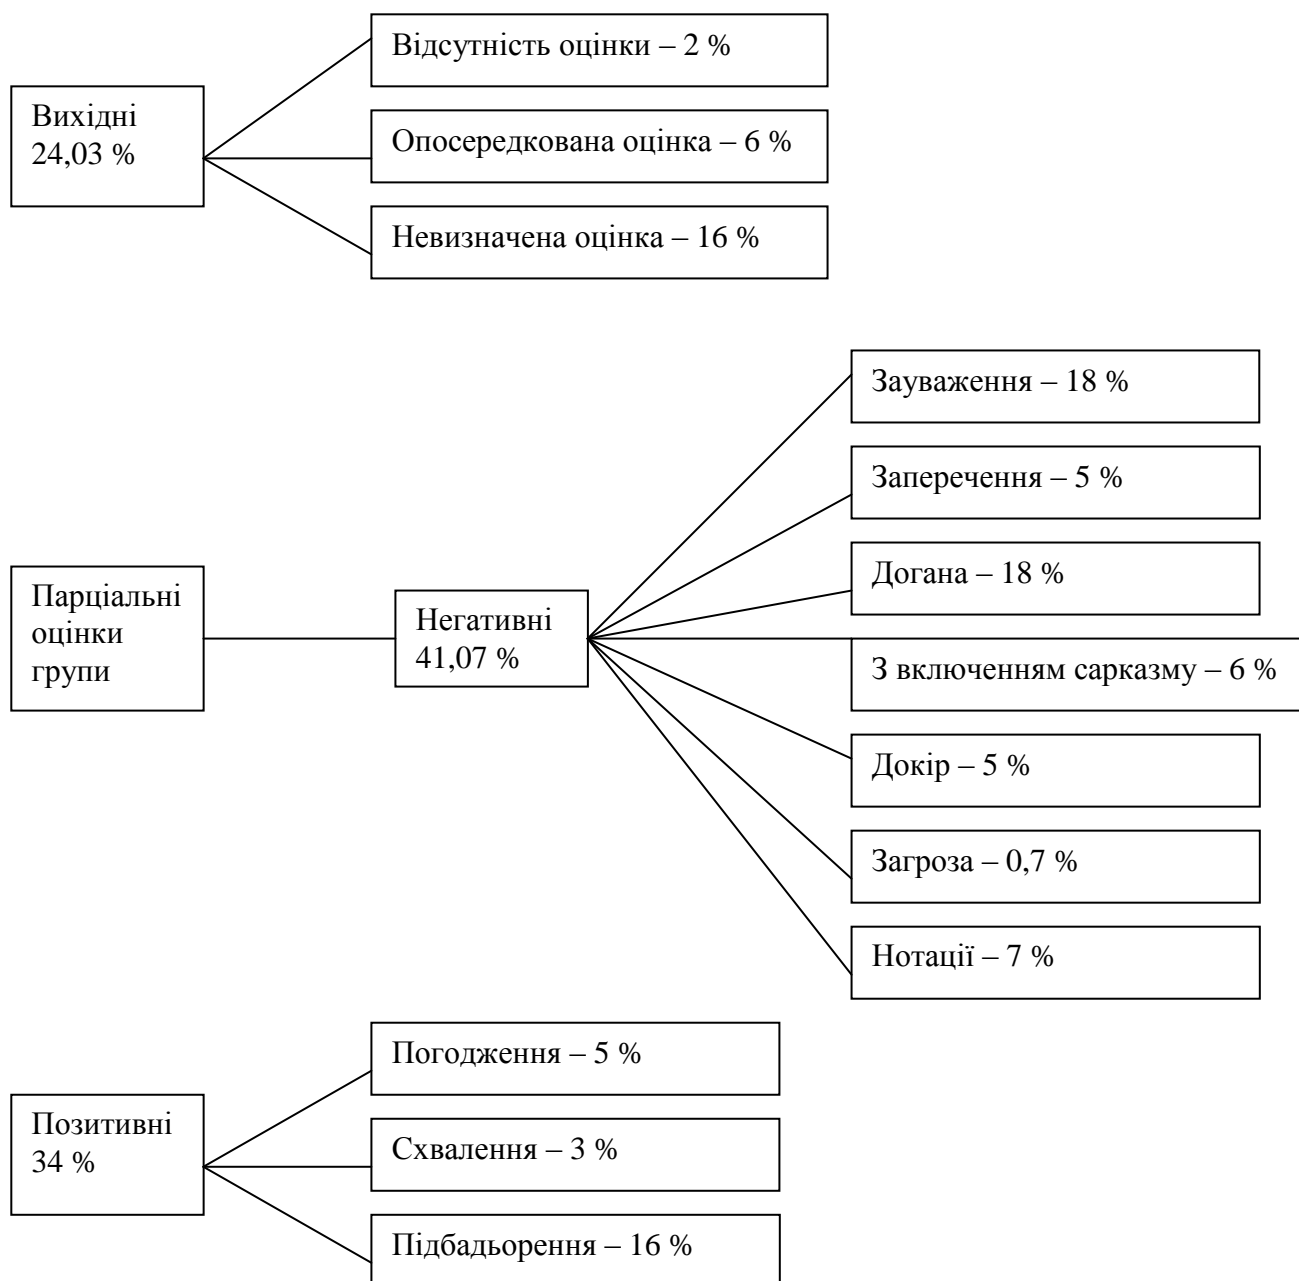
Вихідні 24,03 %

Відсутність оцінки – 2 %

Опосередкована оцінка – 6 %

Невизначена оцінка – 16 %

Парціальні оцінки групи

Негативні 41,07 %

Зауваження – 18 %

Заперечення – 5 %

Догана – 18 %

З включенням сарказму – 6 %

Докір – 5 %

Загроза – 0,7 %

Нотації – 7 %

Позитивні 34 %

Погодження – 5 %

Схвалення – 3 %

Підбадьорення – 16 %